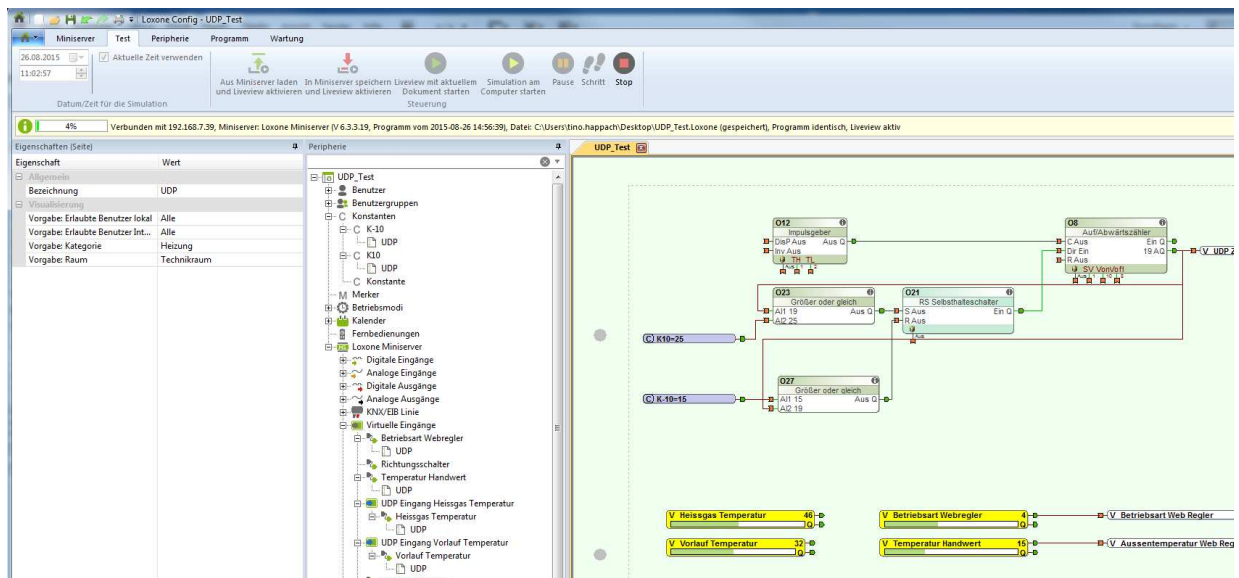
Loxone Config - UDP_Test

Miniserver Test Peripherie Programm Wartung

26.08.2015
11:02:57
Aktuelle Zeit verwenden
Datum/Zeit für die Simulation

Aus Miniserver laden und Liveview aktivieren
In Miniserver speichern und Liveview aktivieren
Liveview mit aktuellem Dokument starten
Simulation am Computer starten
Pause
Schritt
Stop
Steuerung

4%
Verbunden mit 192.168.7.39, Miniserver: Loxone Miniserver (V 6.3.3.19, Programm vom 2015-08-26 14:56:39), Datei: C:\Users\tino.happach\Desktop\UDP_Test.Loxone (gespeichert), Programm identisch, Liveview aktiv

Eigenschaften (Seite)

| Eigenschaft | Wert |
|---|---|
| Allgemein | |
| Bezeichnung | UDP |
| Visualisierung | |
| Vorgabe: Erlaubte Benutzer lokal | Alle |
| Vorgabe: Erlaubte Benutzer Int... | Alle |
| Vorgabe: Kategorie | Heizung |
| Vorgabe: Raum | Technikraum |

Peripherie
UDP_Test
Benutzer
Benutzergruppen
Konstanten
K-10
UDP
K10
UDP
Konstante
Merker
Betriebsmodi
Kalender
Fernbedienungen
Loxone Miniserver
Digitale Eingänge
Analoge Eingänge
Digitale Ausgänge
Analoge Ausgänge
KNX/EIB Linie
Virtuelle Eingänge
Betriebsart Webregler
UDP
Richtungsschalter
Temperatur Handwert
UDP
UDP Eingang Heissgas Temperatur
Heissgas Temperatur
UDP
UDP Eingang Vorlauf Temperatur
Vorlauf Temperatur
UDP

UDP_Test

O12
Impulsgeber
DisP Aus
Inv Aus
Aus Q
TH TL

O8
Auf/Abwärtszähler
C Aus
Dir Ein
R Aus
Ein Q
19 AQ
SV VonVoff
V UDP Z

O23
Größer oder gleich
AI1 19
AI2 25
Aus Q

O21
RS Selbsthalteschalter
S Aus
R Aus
Ein Q

K10=25

O27
Größer oder gleich
AI1 15
AI2 19
Aus Q

K-10=15

V Heissgas Temperatur 46
V Vorlauf Temperatur 32
V Betriebsart Webregler 4
V Temperatur Handwert 15
V Betriebsart Web Regler
V Aussentemperatur Web Reg